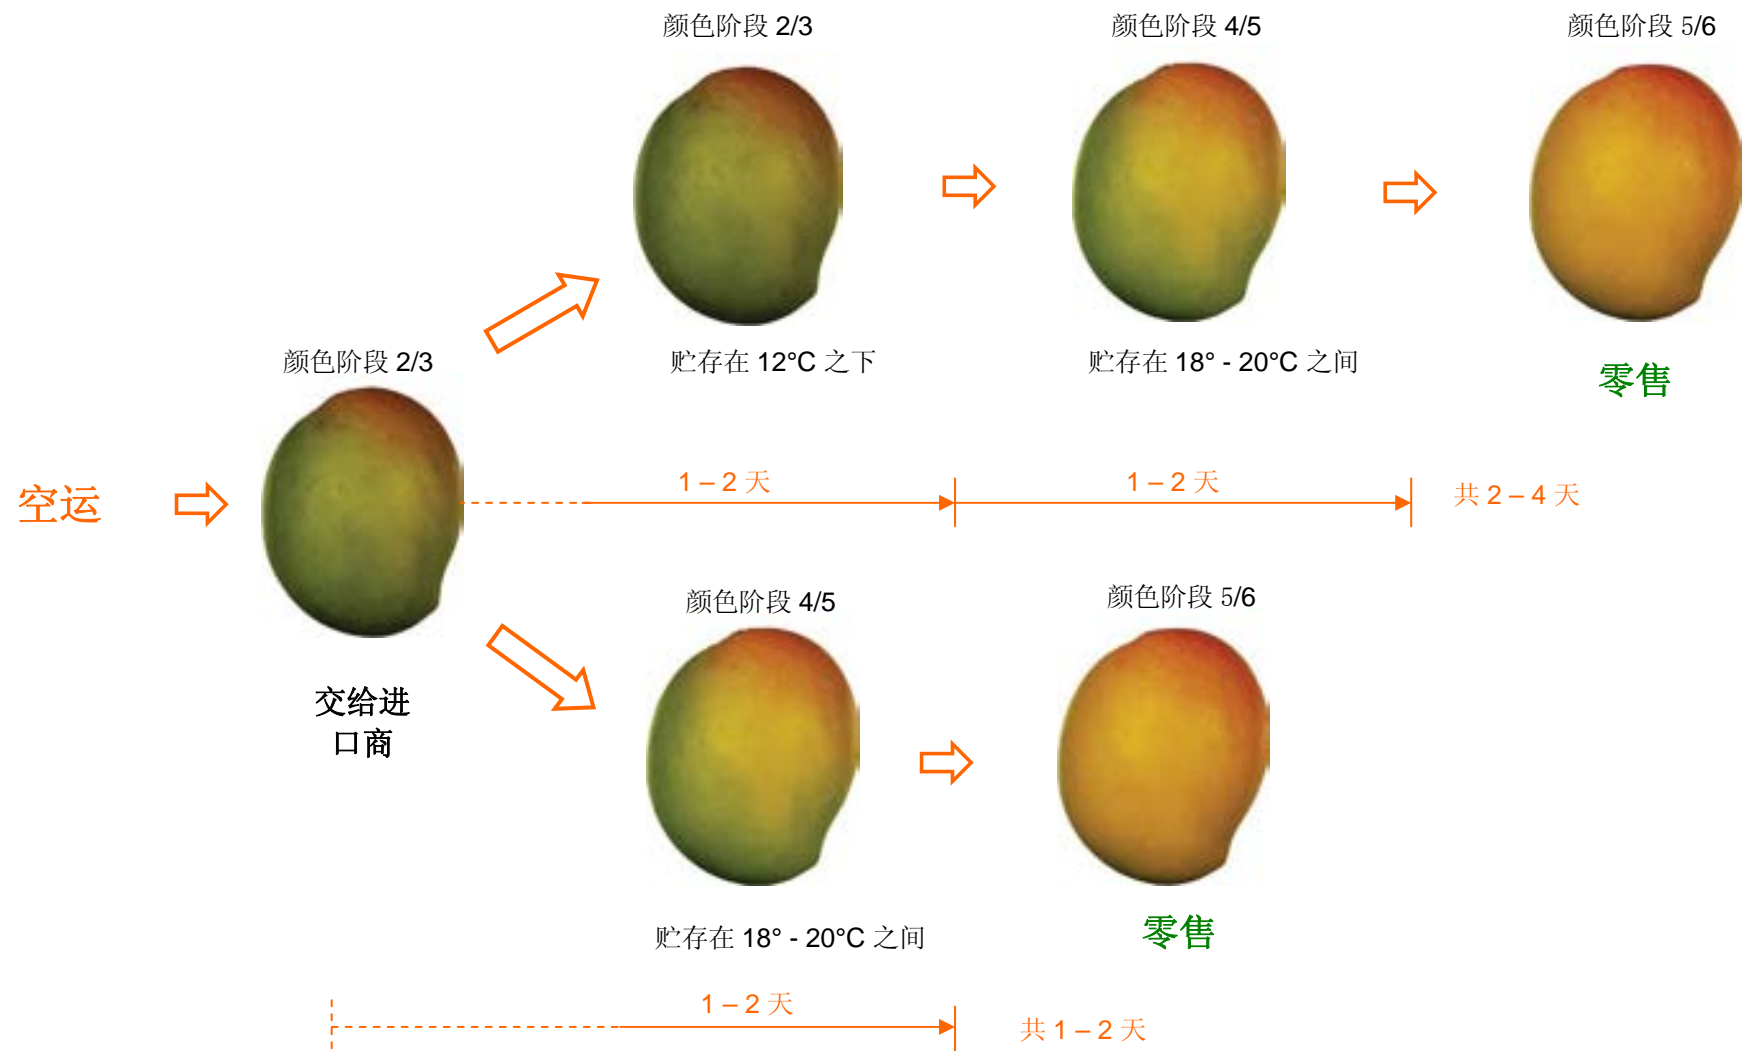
颜色阶段 2/3

颜色阶段 4/5

颜色阶段 5/6

贮存在 12°C 之下

贮存在 18° - 20°C 之间

零售

颜色阶段 2/3

空运

1 – 2 天

1 – 2 天

共 2 – 4 天

交给进口商

颜色阶段 4/5

颜色阶段 5/6

贮存在 18° - 20°C 之间

零售

1 – 2 天

共 1 – 2 天